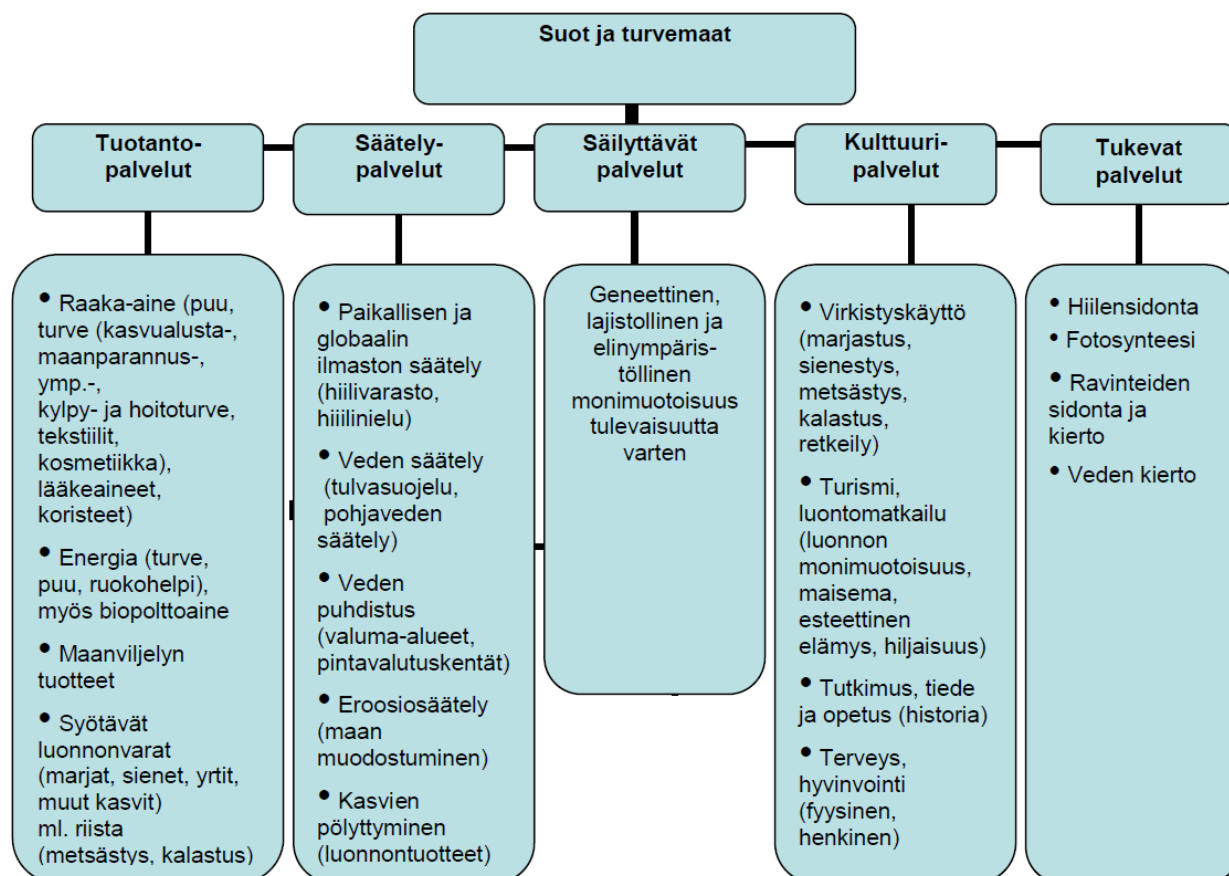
Suot ja turvemaat

Tuotantopalvelut

Säätelypalvelut

Säilyttävät palvelut

Kulttuuripalvelut

Tukevat palvelut

• Raaka-aine (puu, turve (kasvualusta-, maanparannus-, ymp.-, kylpy- ja hoitoturve, tekstiilit, kosmetiikka), lääkeaineet, koristeet)

• Energia (turve, puu, ruokohelpi), myös biopolttoaine

• Maanviljelyn tuotteet

• Syötävät luonnonvarat (marjat, sienet, yrtit, muut kasvit) ml. riista (metsästys, kalastus)

• Paikallisen ja globaalin ilmaston säätely (hiilivarasto, hiilinielu)

• Veden säätely (tulvasuojelu, pohjaveden säätely)

• Veden puhdistus (valuma-alueet, pintavalutuskentät)

• Eroosiosäätely (maan muodostuminen)

• Kasvien pölyttyminen (luonnontuotteet)

Geneettinen, lajistollinen ja elinympäristöllinen monimuotoisuus tulevaisuutta varten

• Virkistyskäyttö (marjastus, sienestys, metsästys, kalastus, retkeily)

• Turismi, luontomatkailu (luonnon monimuotoisuus, maisema, esteettinen elämys, hiljaisuus)

• Tutkimus, tiede ja opetus (historia)

• Terveys, hyvinvointi (fyysinen, henkinen)

• Hiilensidonta

• Fotosynteesi

• Ravinteiden sidonta ja kierto

• Veden kierto